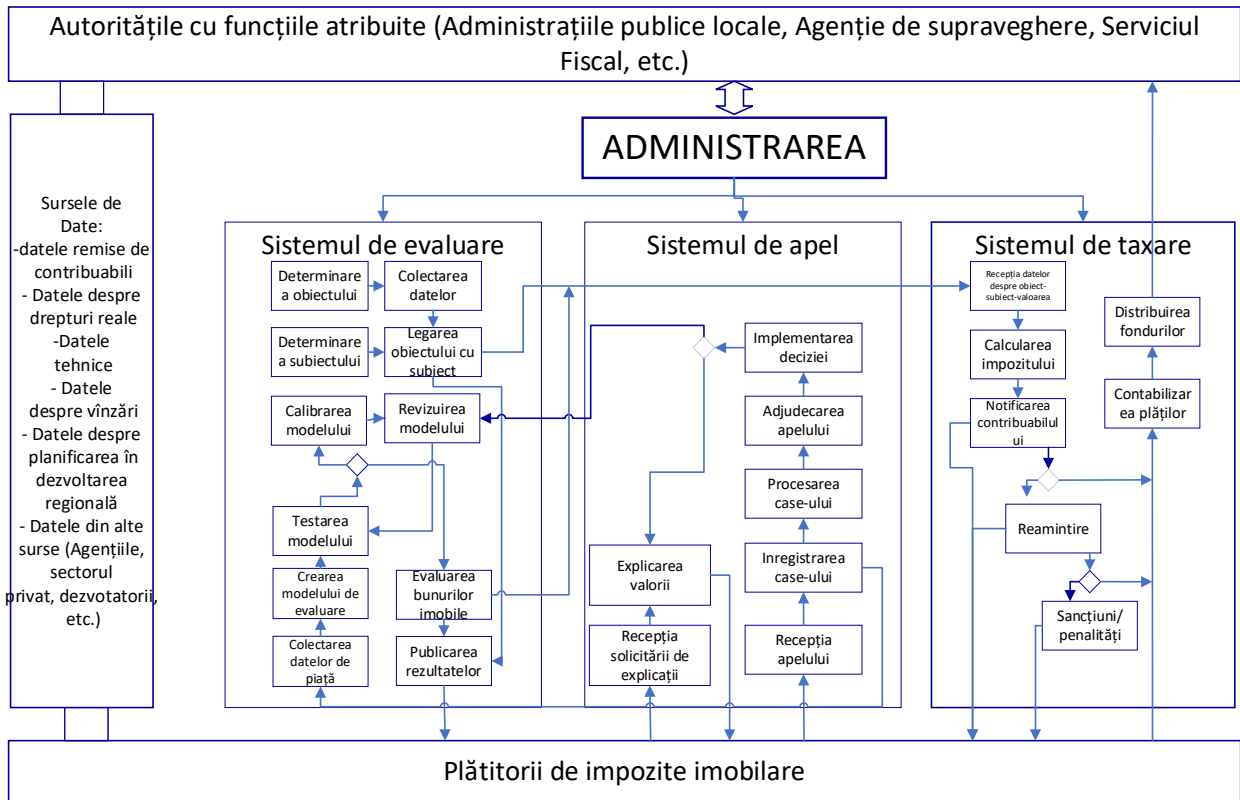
Autoritățile cu funcțiile atribuite (Administrațiile publice locale, Agenție de supraveghere, Serviciul Fiscal, etc.)

ADMINISTRAREA

Sursele de Date:
-datele remise de contribuabili
- Datele despre drepturi reale
-Datele tehnice
- Datele despre vînzări
- Datele despre planificarea în dezvoltarea regională
- Datele din alte surse (Agențiile, sectorul privat, dezvotatorii, etc.)

Sistemul de evaluare

Determinare a obiectului
Colectarea datelor
Determinare a subiectului
Legarea obiectului cu subiect
Calibrarea modelului
Revizuirea modelului
Testarea modelului
Crearea modelului de evaluare
Evaluarea bunurilor imobile
Colectarea datelor de piață
Publicarea rezultatelor

Sistemul de apel

Implementarea deciziei
Adjudecarea apelului
Procesarea case-ului
Explicarea valorii
Inregistrarea case-ului
Recepția solicitării de explicații
Recepția apelului

Sistemul de taxare

Recepția datelor despre obiect-subiect-valoarea
Distribuirea fondurilor
Calcularea impozitului
Contabilizarea plăților
Notificarea contribuabilului
Reamintire
Sancțiuni/ penalități

Plătitorii de impozite imobilare